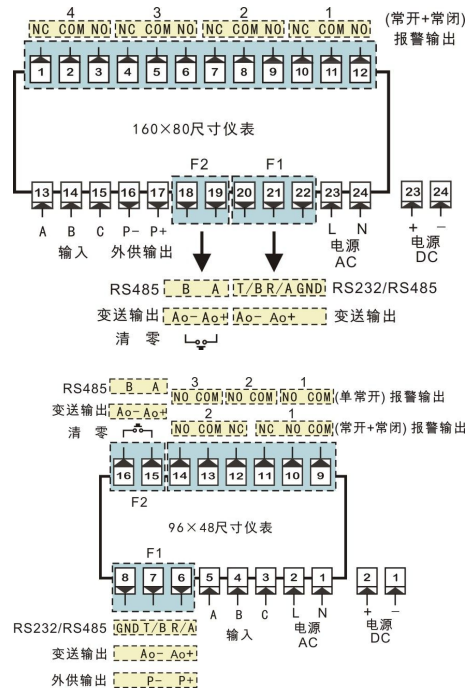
4 3 2 1
NC COM NO NC COM NO NC COM NO NC COM NO
(常开+常闭)
报警输出

1 2 3 4 5 6 7 8 9 10 11 12

160×80尺寸仪表

F2 F1
13 14 15 16 17 18 19 20 21 22 23 24 23 24
A B C P- P+ L N + -
输入 外供输出 电源 AC 电源 DC

RS485 B A T/B R/A GND RS232/RS485
变送输出 Ao- Ao+ Ao- Ao+ 变送输出
清 零

RS485 B A
3 2 1
NO COM NO COM NO COM (单常开) 报警输出
变送输出 Ao- Ao+
2 1
清 零
NO COM NC NC NO COM (常开+常闭) 报警输出

16 15 14 13 12 11 10 9
F2

96×48尺寸仪表

F1
8 7 6 5 4 3 2 1 2 1
A B C L N + -
RS232/RS485 GND T/B R/A
输入 电源 AC 电源 DC
变送输出 Ao- Ao+
外供输出 P- P+